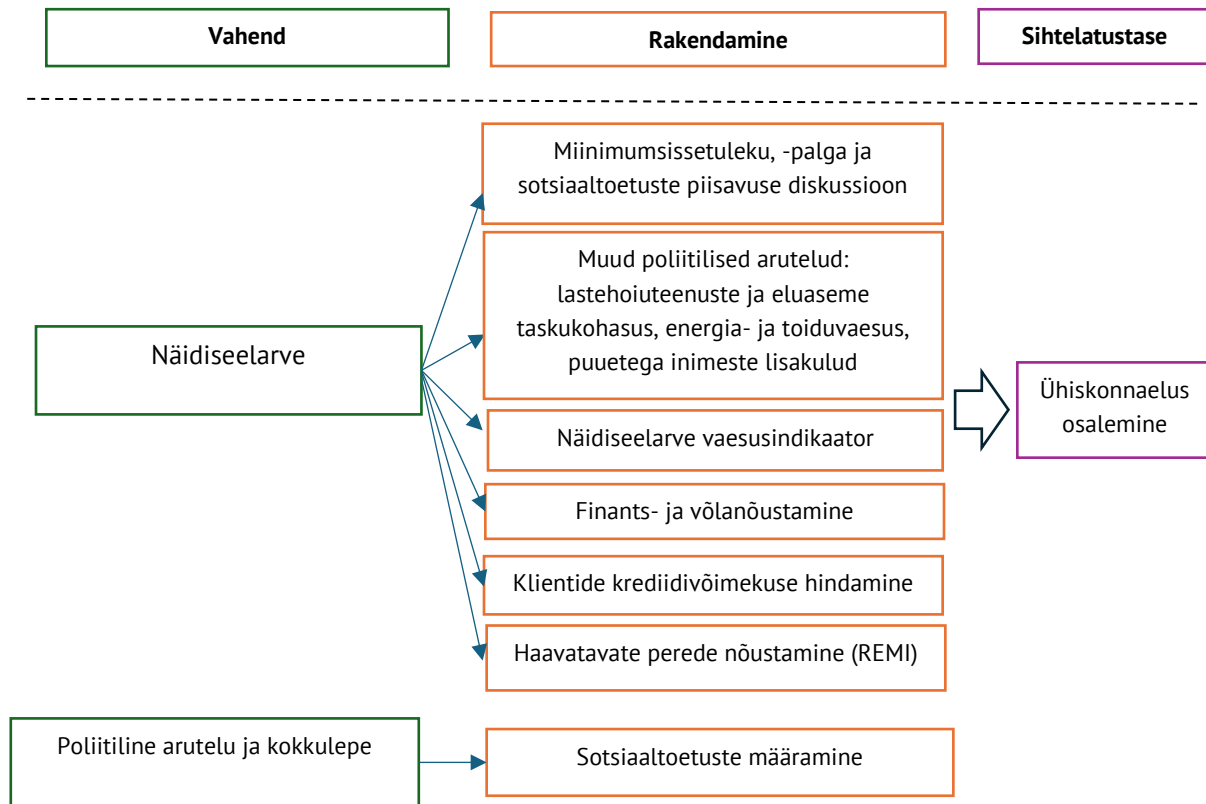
Vahend

Rakendamine

Sihtelatustase

Miinimumsissetuleku, -palga ja sotsiaaltoetuste piisavuse diskussioon

Muud poliitilised arutelud: lastehoiuteenuste ja eluaseme taskukohasus, energia- ja toiduvaesus, puuetega inimeste lisakulud

Näidiseelarve

Näidiseelarve vaesusindikaator

Ühiskonnaelus osalemine

Finants- ja võlanõustamine

Klientide krediidivõimekuse hindamine

Haavatavate perede nõustamine (REMI)

Poliitiline arutelu ja kokkulepe

Sotsiaaltoetuste määramine